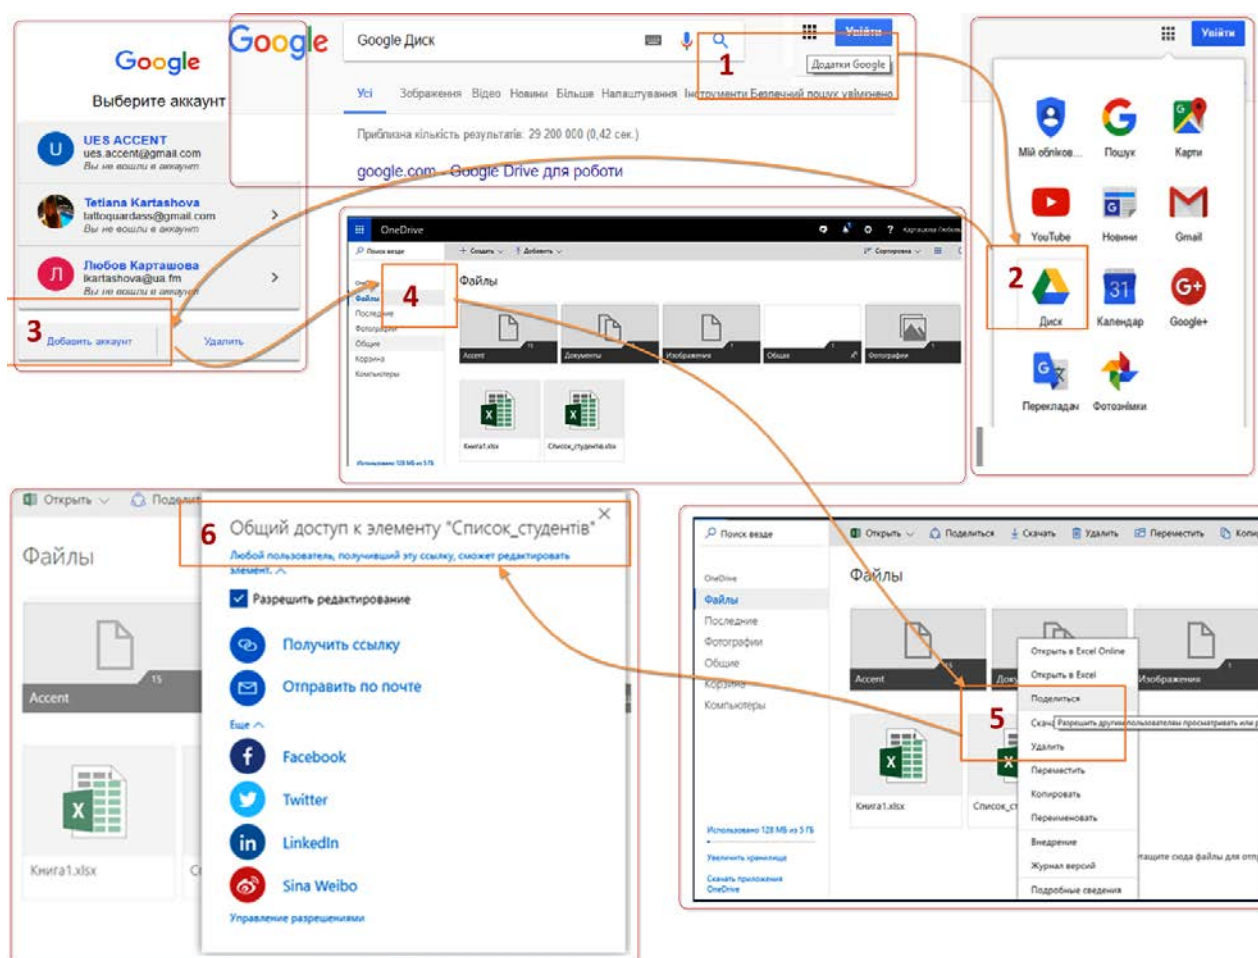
Google
Выберите аккаунт
UES ACCENT
ues.accent@gmail.com
Вы не вошли в аккаунт
Tetiana Kartashova
tattoquardass@gmail.com
Вы не вошли в аккаунт
Любов Карташова
ikartashova@ua.fm
Вы не вошли в аккаунт
3 Добавить аккаунт
Удалить

Google
Google Диск
Увійти
1
Додатки Google
Усі Зображення Відео Новини Більше Налаштування Інструменти Безпечний пошук увімкнено
Приблизна кількість результатів: 29 200 000 (0,42 сек.)
google.com - Google Drive для роботи

Увійти
Мій обліков...
Пошук
Карти
YouTube
Новини
Gmail
2
Диск
Календар
Google+
Перекладач
Фотознімки

OneDrive
Поиск везде
Создать
Добавить
Сортировка
Файлы
4
Последние
Фотографии
Общие
Корзина
Компьютеры
Accent
Документы
Изображения
Общие
Фотографии
Книга1.xlsx
Список_студентів.xlsx
Использовано 128 МБ из 5 ГБ

Открыть
Поделиться
Файлы
6 Общий доступ к элементу "Список_студентів"
Любой пользователь, получивший эту ссылку, сможет редактировать элемент.
Разрешить редактирование
Получить ссылку
Отправить по почте
Еще
Facebook
Twitter
LinkedIn
Sina Weibo
Управление разрешениями
Accent
15
Книга1.xlsx

Поиск везде
Открыть
Поделиться
Скачать
Удалить
Переместить
Копи
OneDrive
Файлы
Последние
Фотографии
Общие
Корзина
Компьютеры
Файлы
Accent
Изображения
Открыть в Excel Online
Открыть в Excel
Поделиться
5
Скачать Разрешить другим пользователям просматривать или р
Удалить
Переместить
Копировать
Переименовать
Внедрение
Журнал версий
Подробные сведения
Книга1.xlsx
Список_ст
Использовано 128 МБ из 5 ГБ
Увеличить хранилище
Скачать приложения OneDrive
тащите сюда файлы для отп